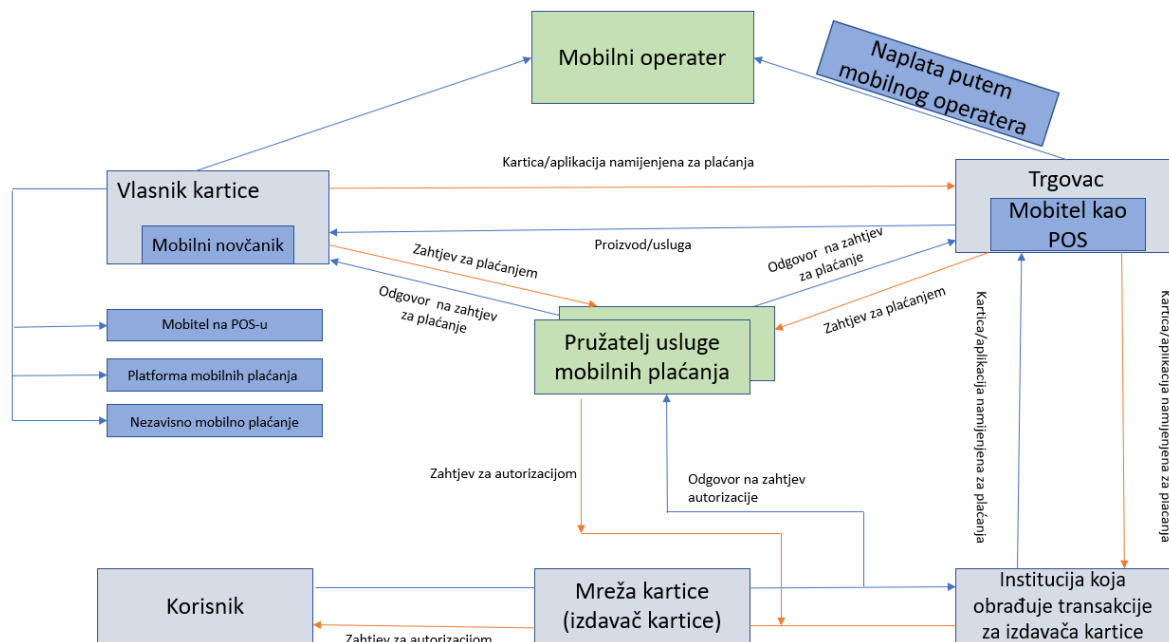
Mobilni operater

Naplata putem mobilnog operatera

Kartica/aplikacija namijenjena za plaćanja

Vlasnik kartice

Mobilni novčanik

Trgovac

Mobitel kao POS

Proizvod/usluga

Zahtjev za plaćanjem

Odgovor na zahtjev za plaćanje

Odgovor na zahtjev za plaćanje

Zahtjev za plaćanjem

Mobitel na POS-u

Platforma mobilnih plaćanja

Nezavisno mobilno plaćanje

Pružatelj usluge mobilnih plaćanja

Kartica/aplikacija namijenjena za plaćanja

Kartica/aplikacija namijenjena za plaćanja

Zahtjev za autorizacijom

Odgovor na zahtjev autorizacije

Korisnik

Mreža kartice (izdavač kartice)

Institucija koja obrađuje transakcije za izdavača kartice

Zahtjev za autorizacijom